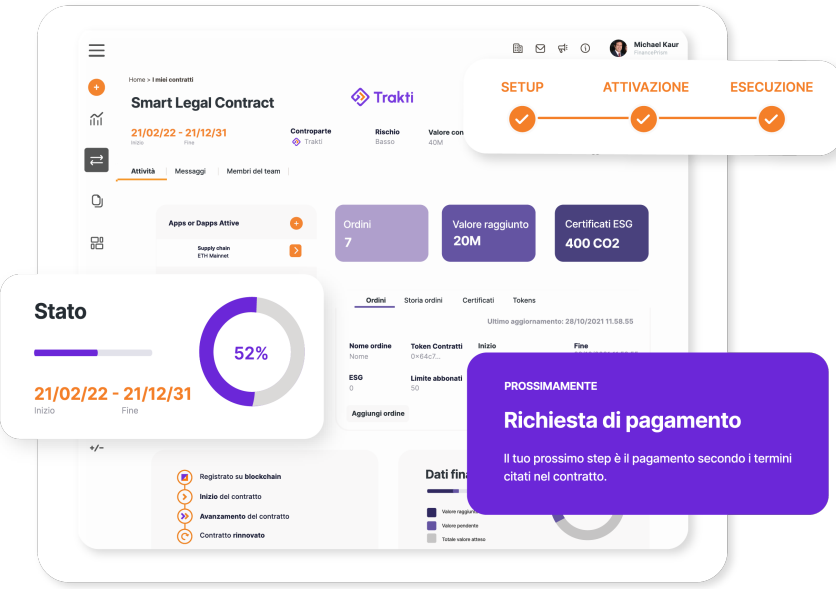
Michael Kaur
FinanceFresh

Home > I miei contratti

Smart Legal Contract

Trakti

21/02/22 - 21/12/31
Inizio Fine

Controparte
Trakti

Rischio
Basso

Valore con
40M

SETUP ATTIVAZIONE ESECUZIONE

Attività Messaggi Membri del team

Apps or Dapps Attive

Supply chain
ETH Mainnet

Ordini
7

Valore raggiunto
20M

Certificati ESG
400 CO2

Stato

52%

21/02/22 - 21/12/31
Inizio Fine

Ordini Storia ordini Certificati Tokens

Ultimo aggiornamento: 28/10/2021 11.58.55

Nome ordine
Nome

Token Contratti
0×64c7...

Inizio

Fine

ESG
0

Limite abbonati
50

Aggiungi ordine

PROSSIMAMENTE

Richiesta di pagamento

Il tuo prossimo step è il pagamento secondo i termini citati nel contratto.

+/-

Registrato su blockchain

Inizio del contratto

Avanzamento del contratto

Contratto rinnovato

Dati fina

Valore raggiunto

Valore pendente

Totale valore atteso